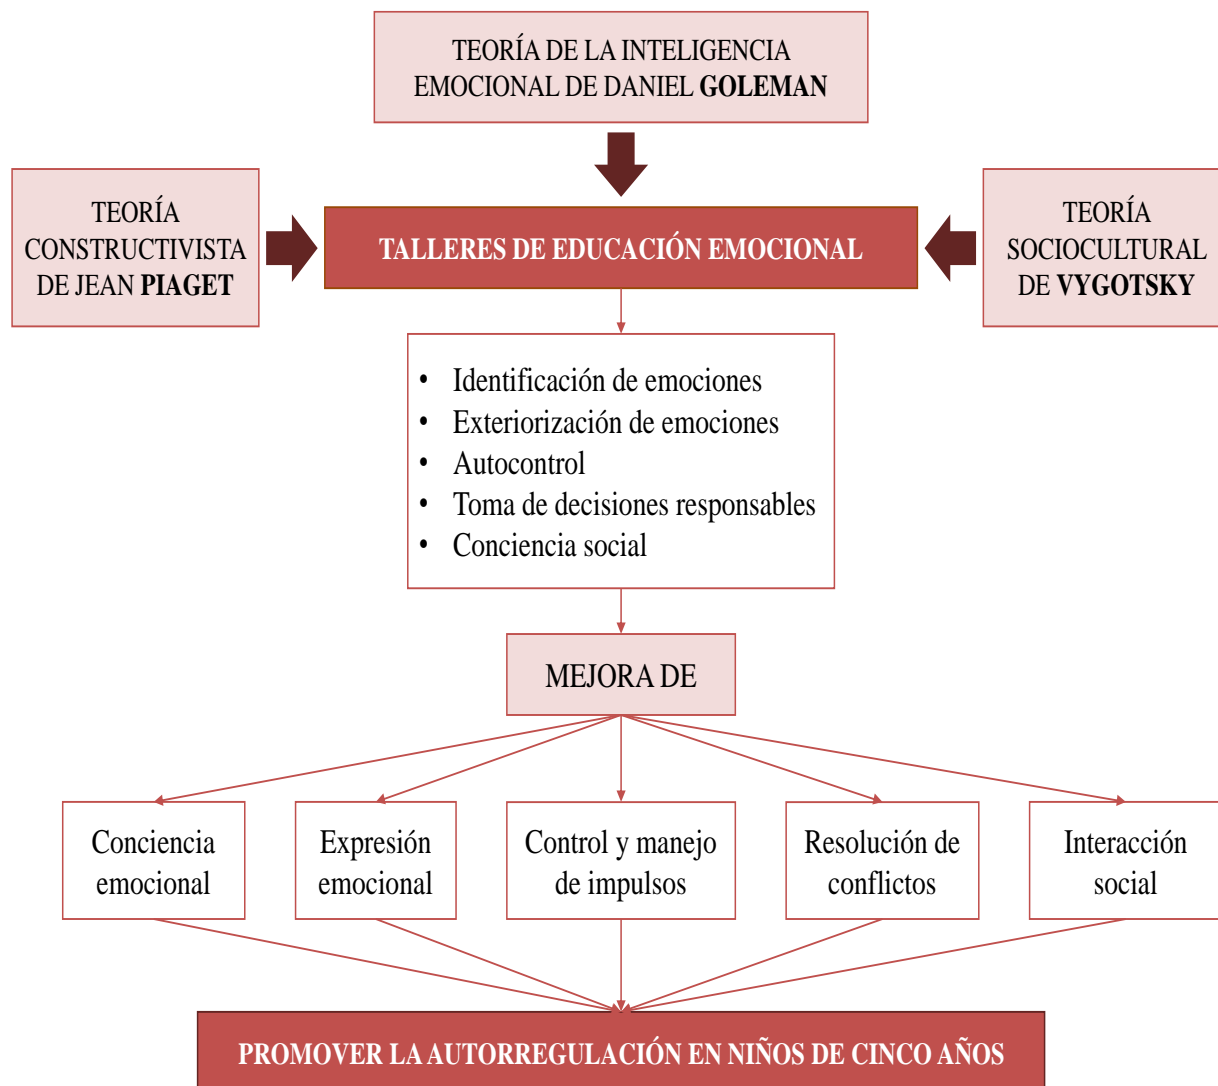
TEORÍA DE LA INTELIGENCIA EMOCIONAL DE DANIEL **GOLEMAN**

TEORÍA CONSTRUCTIVISTA DE JEAN **PIAGET**

TALLERES DE EDUCACIÓN EMOCIONAL

TEORÍA SOCIOCULTURAL DE **VYGOTSKY**

- Identificación de emociones
- Exteriorización de emociones
- Autocontrol
- Toma de decisiones responsables
- Conciencia social

MEJORA DE

Conciencia emocional

Expresión emocional

Control y manejo de impulsos

Resolución de conflictos

Interacción social

PROMOVER LA AUTORREGULACIÓN EN NIÑOS DE CINCO AÑOS